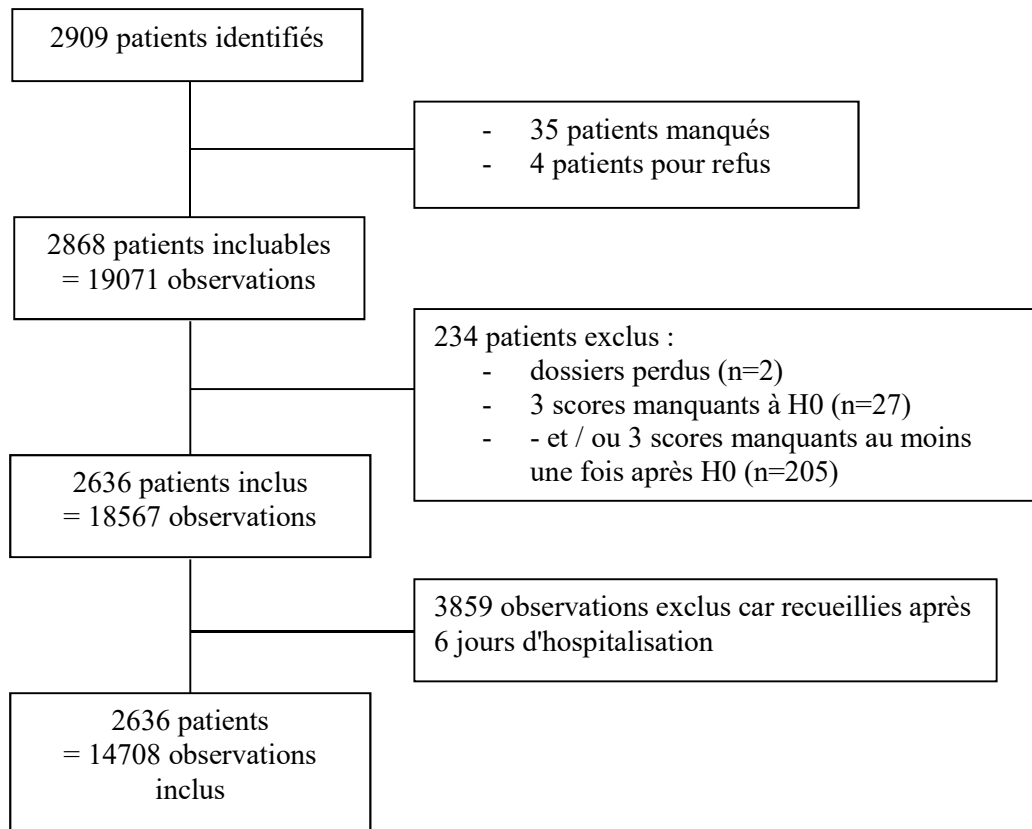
2909 patients identifiés

- 35 patients manqués
- 4 patients pour refus

2868 patients incluables
= 19071 observations

234 patients exclus :
- dossiers perdus (n=2)
- 3 scores manquants à H0 (n=27)
- - et / ou 3 scores manquants au moins une fois après H0 (n=205)

2636 patients inclus
= 18567 observations

3859 observations exclus car recueillies après 6 jours d'hospitalisation

2636 patients
= 14708 observations
inclus